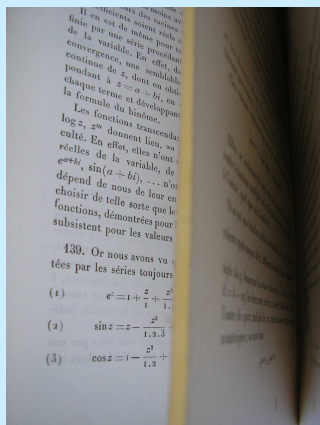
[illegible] coefficients sont réels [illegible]
Il en est de même pour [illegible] finie par une série procédant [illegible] de la variable. En effet d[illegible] convergence, une semblable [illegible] continue de $z$, dont on obti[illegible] pondant à $z = \alpha + bi$, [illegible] chaque terme et développant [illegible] la formule du binome.

Les fonctions transcendantes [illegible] $\log z$, $z^m$ donnent lieu, au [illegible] culté. En effet, elles n'ont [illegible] réelles de la variable, de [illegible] $e^{a+bi}$, $\sin(a+bi)$. . . n'on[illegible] dépend de nous de leur en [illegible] choisir de telle sorte que le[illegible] fonctions, démontrées pour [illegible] subsistent pour les valeurs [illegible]

139. Or nous avons vu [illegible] tées par les séries toujours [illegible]

(1) $e^z = 1 + \frac{z}{1} + \frac{z^2}{1.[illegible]}$ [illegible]

(2) $\sin z = z - \frac{z^3}{1.2.3}$ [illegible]

(3) $\cos z = 1 - \frac{z^2}{1.2} +$ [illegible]